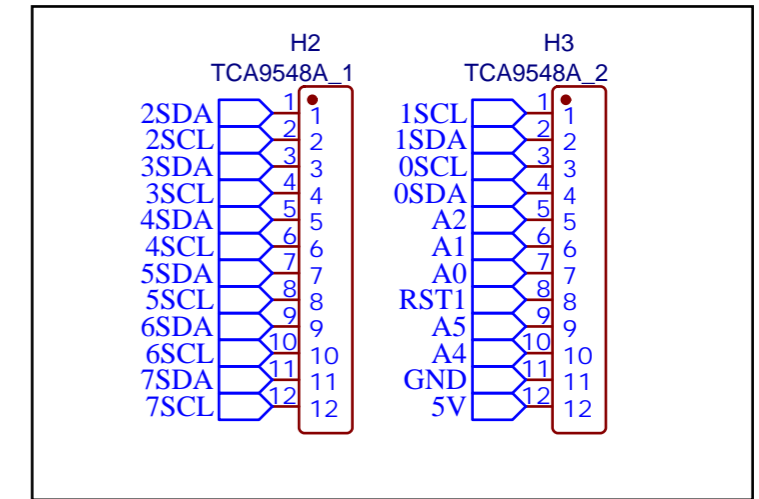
H2
TCA9548A_1

2SDA 1 1
2SCL 2 2
3SDA 3 3
3SCL 4 4
4SDA 5 5
4SCL 6 6
5SDA 7 7
5SCL 8 8
6SDA 9 9
6SCL 10 10
7SDA 11 11
7SCL 12 12

H3
TCA9548A_2

1SCL 1 1
1SDA 2 2
0SCL 3 3
0SDA 4 4
A2 5 5
A1 6 6
A0 7 7
RST1 8 8
A5 9 9
A4 10 10
GND 11 11
5V 12 12